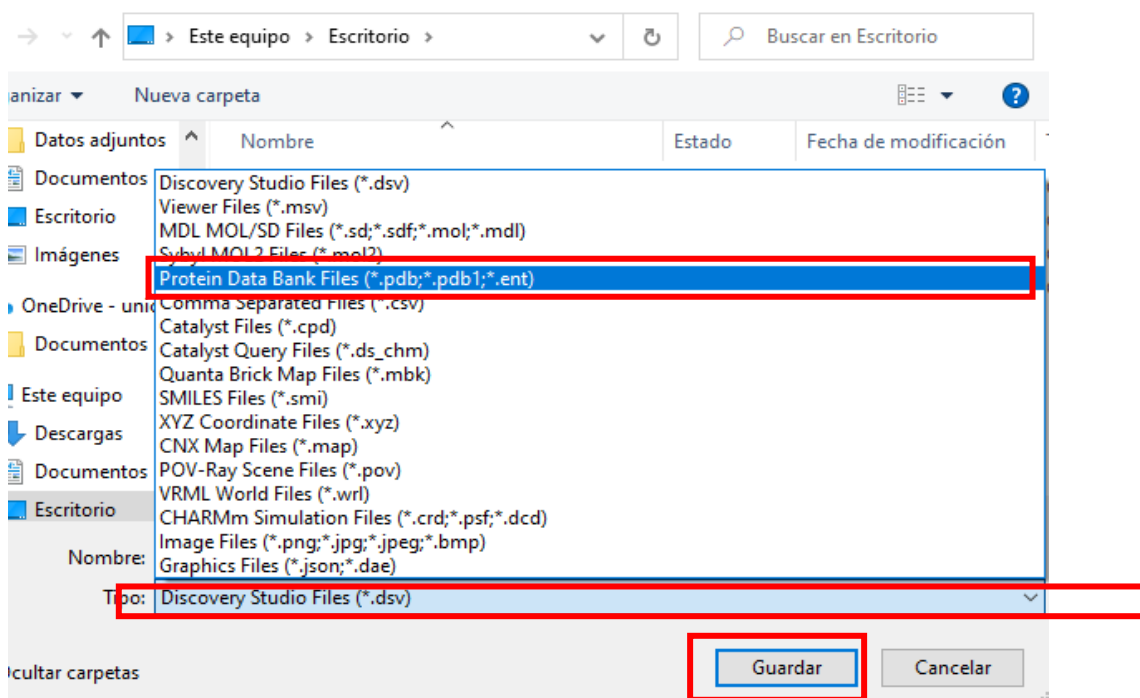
Este equipo > Escritorio >

Buscar en Escritorio

anizar ▾ Nueva carpeta

Datos adjuntos
Documentos
Escritorio
Imágenes
OneDrive - unic
Documentos
Este equipo
Descargas
Documentos
Escritorio

Nombre
Estado
Fecha de modificación

Discovery Studio Files (*.dsv)
Viewer Files (*.msv)
MDL MOL/SD Files (*.sd;*.sdf;*.mol;*.mdl)
Sybyl MOL2 Files (*.mol2)
Protein Data Bank Files (*.pdb;*.pdb1;*.ent)
Comma Separated Files (*.csv)
Catalyst Files (*.cpd)
Catalyst Query Files (*.ds_chm)
Quanta Brick Map Files (*.mbk)
SMILES Files (*.smi)
XYZ Coordinate Files (*.xyz)
CNX Map Files (*.map)
POV-Ray Scene Files (*.pov)
VRML World Files (*.wrl)
CHARMm Simulation Files (*.crd;*.psf;*.dcd)
Image Files (*.png;*.jpg;*.jpeg;*.bmp)
Graphics Files (*.json;*.dae)

Nombre:
Tipo: Discovery Studio Files (*.dsv)

Ocultar carpetas

Guardar
Cancelar